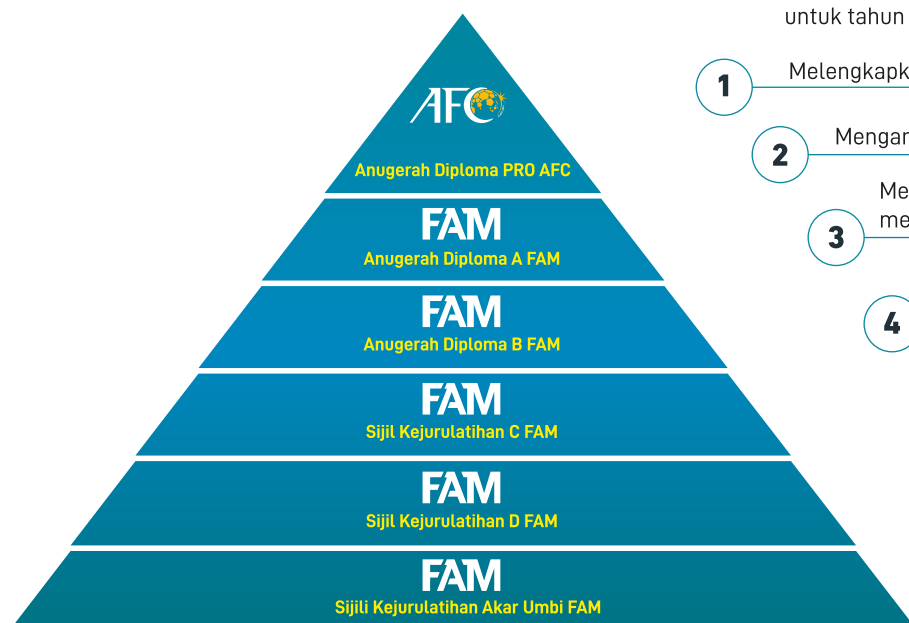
AFC
Anugerah Diploma PRO AFC

FAM
Anugerah Diploma A FAM

FAM
Anugerah Diploma B FAM

FAM
Sijil Kejurulatihan C FAM

FAM
Sijil Kejurulatihan D FAM

FAM
Sijili Kejurulatihan Akar Umbi FAM

untuk tahun

1 Melengkapk

2 Mengar

3 Me
me

4